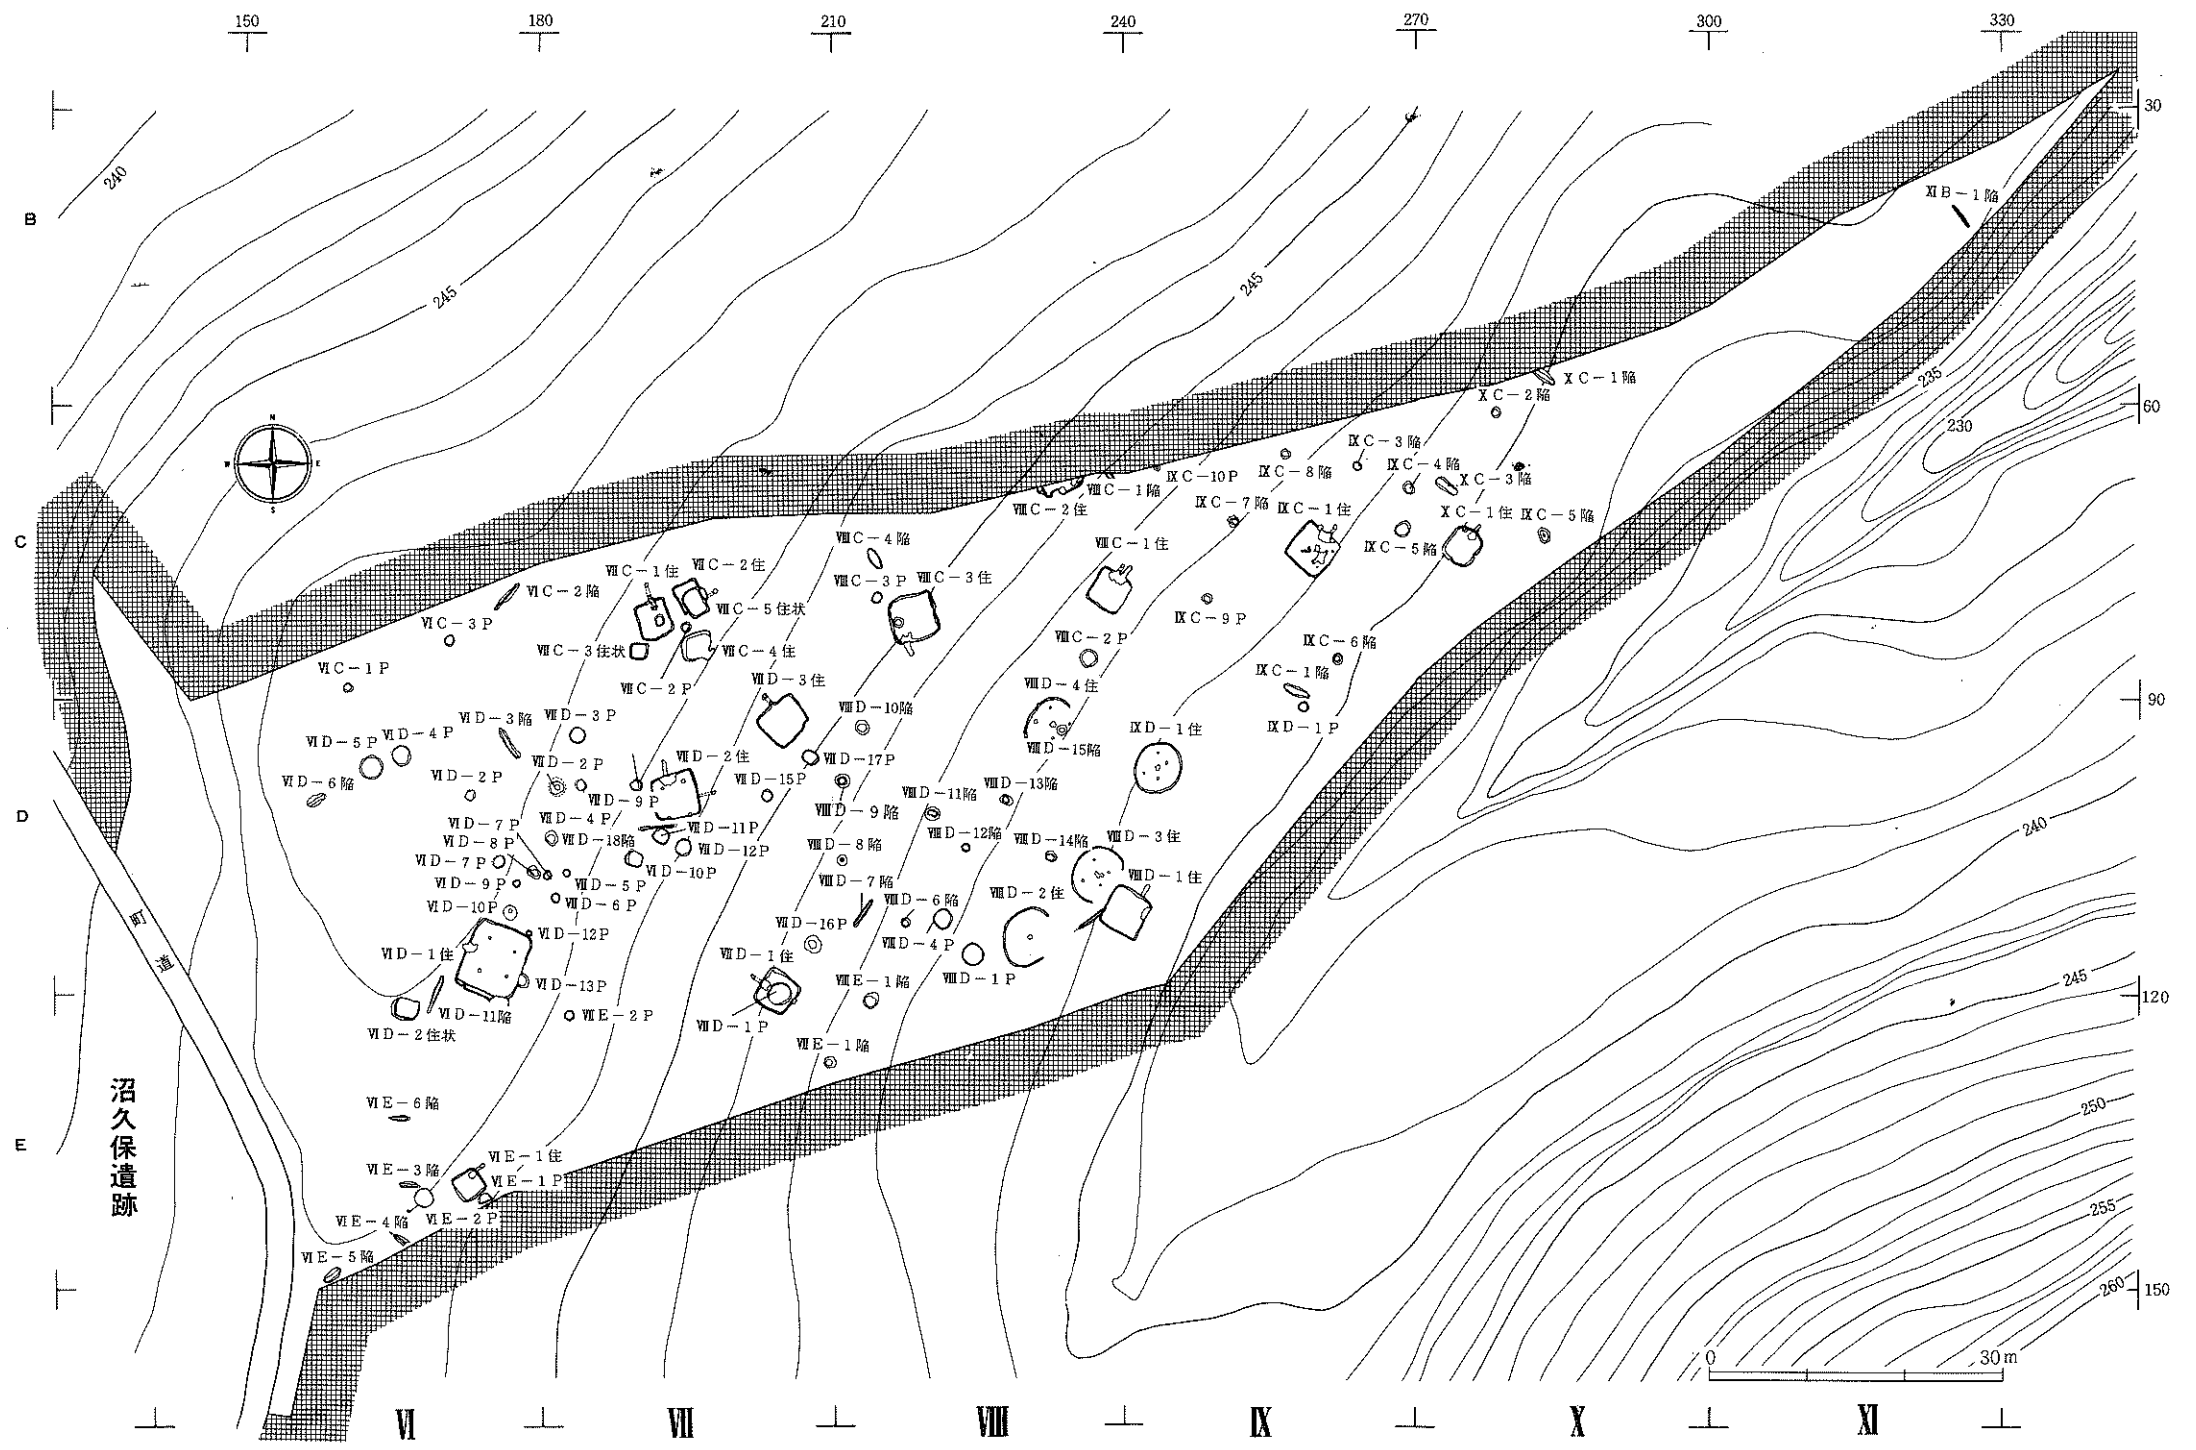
150 180 210 240 270 300 330

30
B
240
245
245
ⅪB－1陥
ⅩC－1陥
60
ⅩC－2陥
235
230
ⅨC－3陥
ⅨC－4陥
ⅨC－8陥
ⅩC－3陥
ⅨC－10P
ⅧC－1陥
ⅧC－2住
ⅨC－7陥
ⅨC－1住
ⅩC－1住
ⅨC－5陥
C
ⅧC－4陥
ⅧC－1住
ⅨC－5陥
ⅦC－1住
ⅦC－2住
ⅧC－3P
ⅧC－3住
ⅥC－2陥
ⅦC－5住状
ⅨC－9P
ⅥC－3P
ⅦC－3住状
ⅦC－4住
ⅧC－2P
ⅨC－6陥
ⅥC－1P
ⅦC－2P
ⅦD－3住
ⅧD－4住
ⅨC－1陥
90
ⅧD－10陥
ⅨD－1P
ⅥD－3陥
ⅥD－3P
ⅥD－5P
ⅥD－4P
ⅧD－15陥
ⅨD－1住
ⅦD－2P
ⅦD－2住
ⅧD－17P
ⅥD－6陥
ⅥD－2P
ⅦD－15P
ⅧD－11陥
ⅧD－13陥
ⅦD－9P
ⅧD－9陥
D
ⅥD－7P
ⅦD－11P
ⅧD－12陥
ⅥD－4P
ⅦD－18陥
ⅧD－14陥
ⅧD－3住
240
ⅥD－8P
ⅦD－12P
ⅧD－8陥
ⅥD－7P
ⅦD－10P
ⅨD－1住
ⅥD－9P
ⅥD－5P
ⅧD－7陥
ⅧD－2住
ⅥD－6P
ⅥD－10P
ⅧD－6陥
ⅦD－16P
ⅥD－12P
ⅧD－4P
ⅥD－1住
ⅦD－1住
町
道
ⅦE－1陥
ⅧD－1P
245
ⅥD－13P
120
ⅥD－11陥
ⅥE－2P
ⅦD－1P
ⅥD－2住状
ⅦE－1陥
沼久保遺跡
ⅥE－6陥
250
E
ⅥE－1住
ⅥE－3陥
ⅥE－1P
ⅥE－4陥
ⅥE－2P
255
ⅥE－5陥
260
150
0 30m
Ⅵ Ⅶ Ⅷ Ⅸ Ⅹ Ⅺ